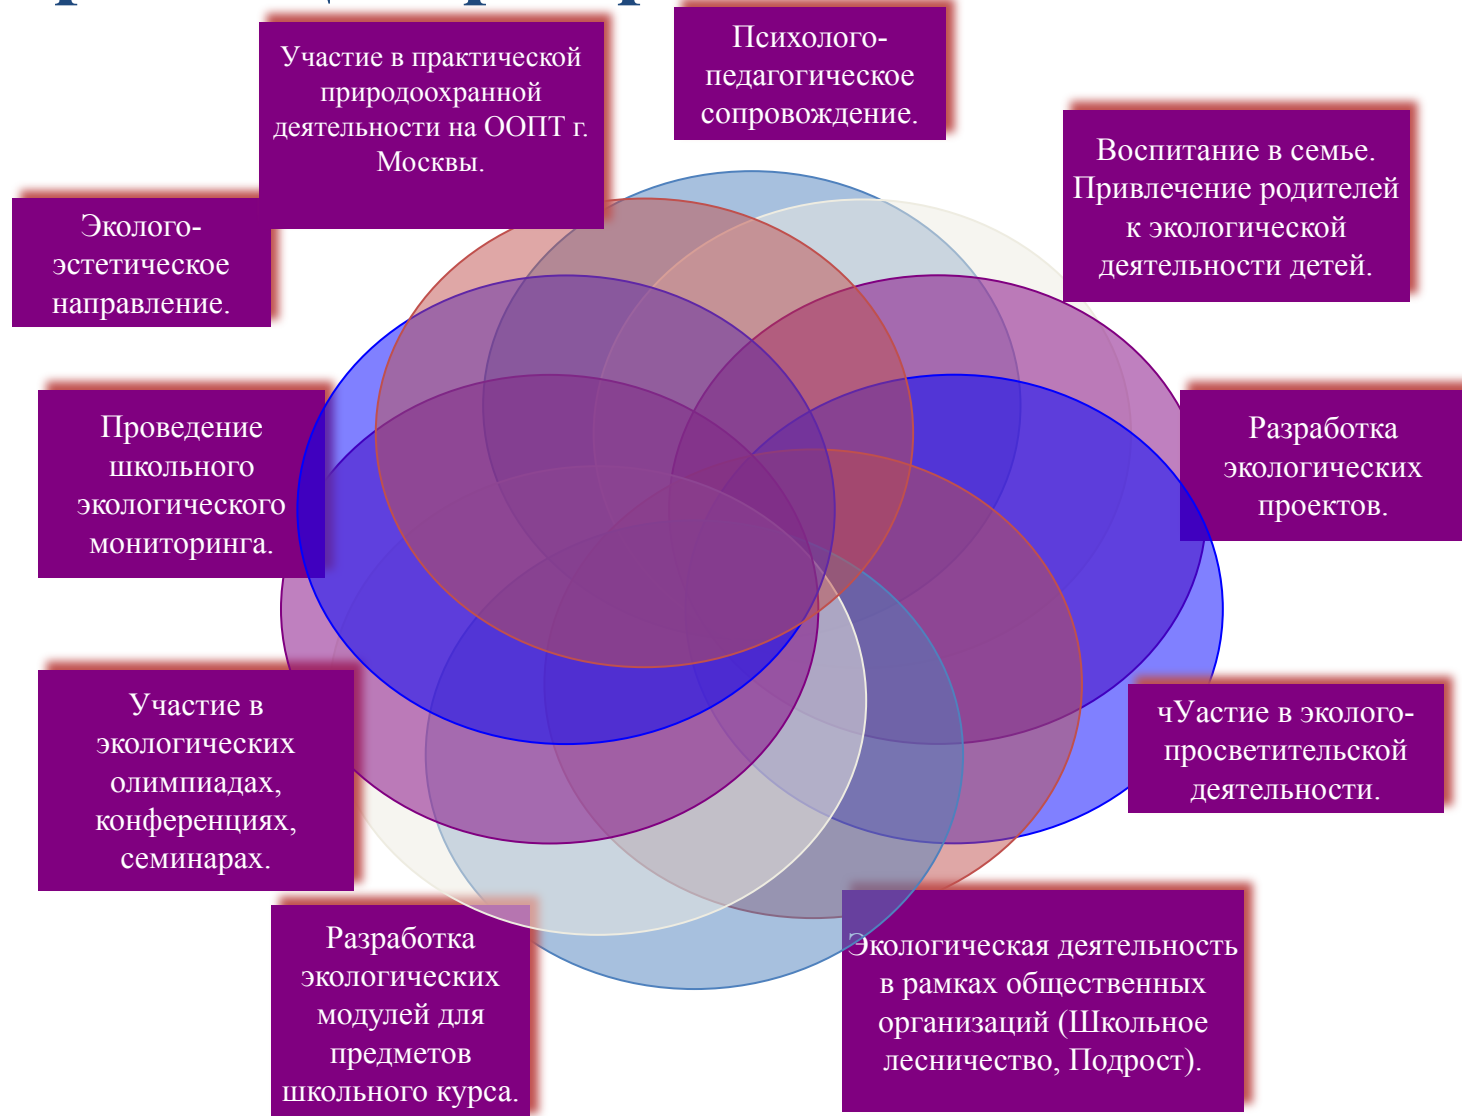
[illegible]

Участие в практической природоохранной деятельности на ООПТ г. Москвы.

Психолого-педагогическое сопровождение.

Воспитание в семье. Привлечение родителей к экологической деятельности детей.

Эколого-эстетическое направление.

Проведение школьного экологического мониторинга.

Разработка экологических проектов.

Участие в экологических олимпиадах, конференциях, семинарах.

чУастие в эколого-просветительской деятельности.

Разработка экологических модулей для предметов школьного курса.

Экологическая деятельность в рамках общественных организаций (Школьное лесничество, Подрост).